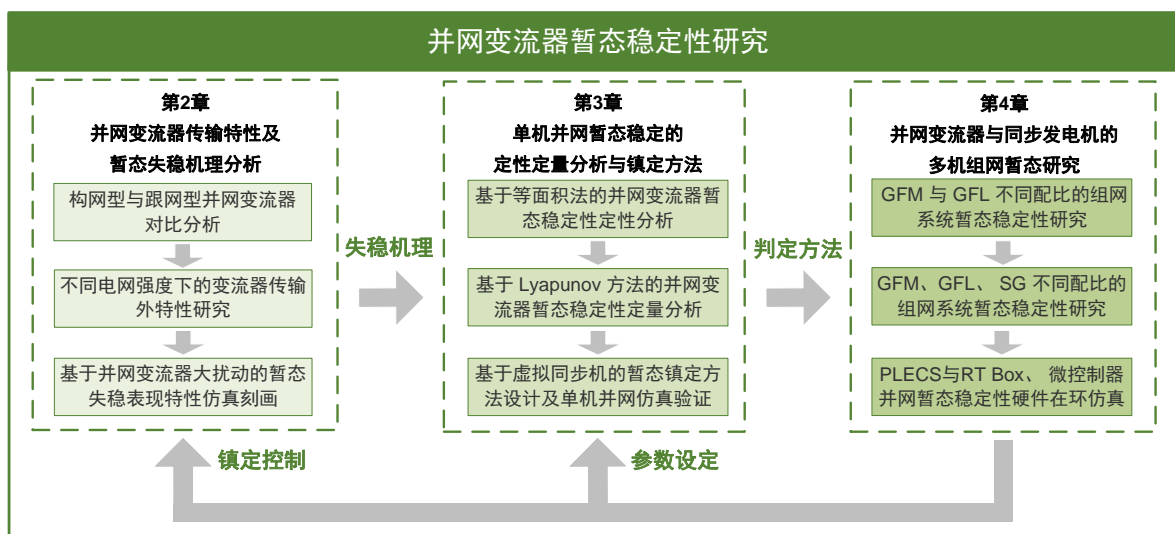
并网变流器暂态稳定性研究

第2章
并网变流器传输特性及暂态失稳机理分析

构网型与跟网型并网变流器对比分析

不同电网强度下的变流器传输外特性研究

基于并网变流器大扰动的暂态失稳表现特性仿真刻画

失稳机理

第3章
单机并网暂态稳定的定性定量分析与镇定方法

基于等面积法的并网变流器暂态稳定性定性分析

基于 Lyapunov 方法的并网变流器暂态稳定性定量分析

基于虚拟同步机的暂态镇定方法设计及单机并网仿真验证

判定方法

第4章
并网变流器与同步发电机的多机组网暂态研究

GFM 与 GFL 不同配比的组网系统暂态稳定性研究

GFM、GFL、 SG 不同配比的组网系统暂态稳定性研究

PLECS与RT Box、 微控制器并网暂态稳定性硬件在环仿真

镇定控制

参数设定